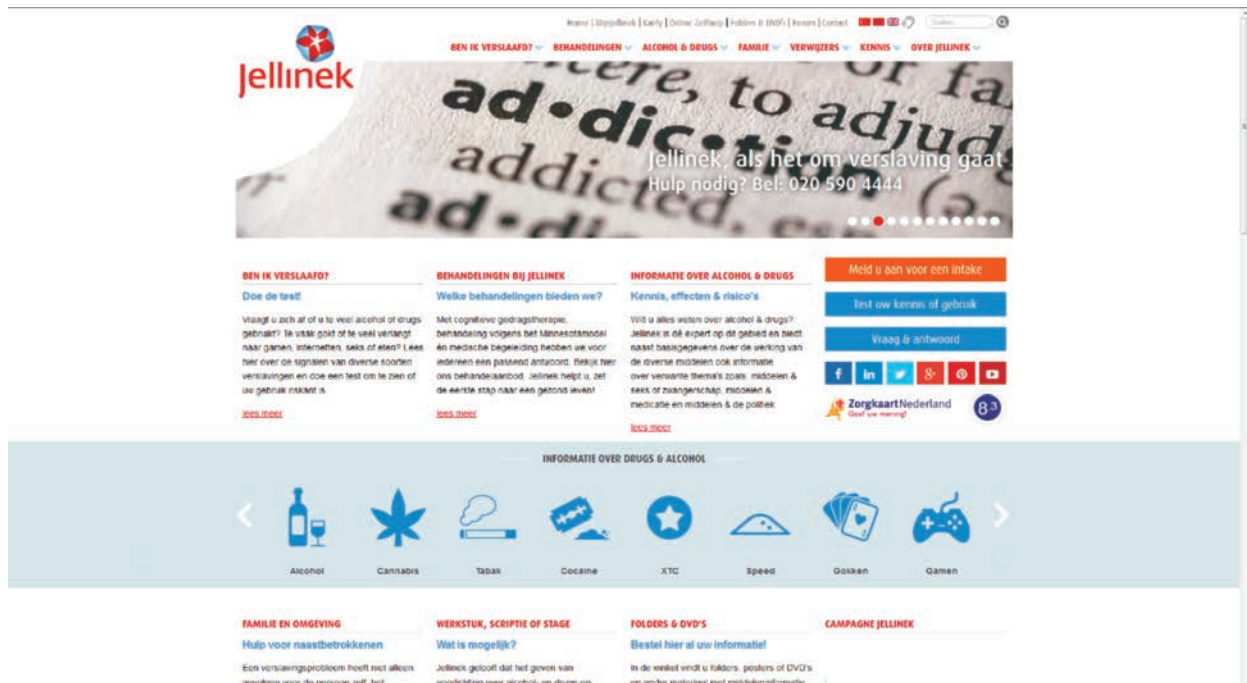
Jellinek

Home | Uitgelezen | Early | Online Zelfhulp | Folders & DVD's | Forum | Contact

BEN IK VERSLAAFD? BEHANDELINGEN ALCOHOL & DRUGS FAMILIE VERWIJZERS KENNIS OVER JELLINEK

ad•dic•t, to adjud addicted ad-

Jellinek, als het om verslaving gaat
Hulp nodig? Bel: 020 590 4444

BEN IK VERSLAAFD?
Doe de test!
Vraagt u zich af of u te veel alcohol of drugs gebruikt? Te vaak gokt of te veel verlangt naar gamen, internetten, seks of eten? Lees hier over de signalen van diverse soorten verslavingen en doe een test om te zien of uw gebruik riskant is.
lees meer

BEHANDELINGEN BIJ JELLINEK
Welke behandelingen bieden we?
Met cognitieve gedragstherapie, behandeling volgens het Minnesotamodel en medische begeleiding hebben we voor iedereen een passend antwoord. Bekijk hier ons behandelaanbod. Jellinek helpt u, zet de eerste stap naar een gezond leven!
lees meer

INFORMATIE OVER ALCOHOL & DRUGS
Kennis, effecten & risico's
Wilt u alles weten over alcohol & drugs? Jellinek is dé expert op dit gebied en biedt naast basisgegevens over de werking van de diverse middelen ook informatie over verwante thema's zoals: middelen & seks of zwangerschap, middelen & medicatie en middelen & de politiek.
lees meer

Meld u aan voor een intake
Test uw kennis of gebruik
Vraag & antwoord

ZorgkaartNederland
Geef uw mening!
8.3

INFORMATIE OVER DRUGS & ALCOHOL
Alcohol Cannabis Tabak Cocaine XTC Speed Gokken Gamen

FAMILIE EN OMGEVING
Hulp voor naastbetrokkenen
Een verslavingsprobleem heeft niet alleen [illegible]

WERKSTUK, SCRIPTIE OF STAGE
Wat is mogelijk?
Jellinek gelooft dat het geven van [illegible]

FOLDERS & DVD'S
Bestel hier al uw informatie!
In de winkel vindt u folders, posters of DVD's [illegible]

CAMPAGNE JELLINEK